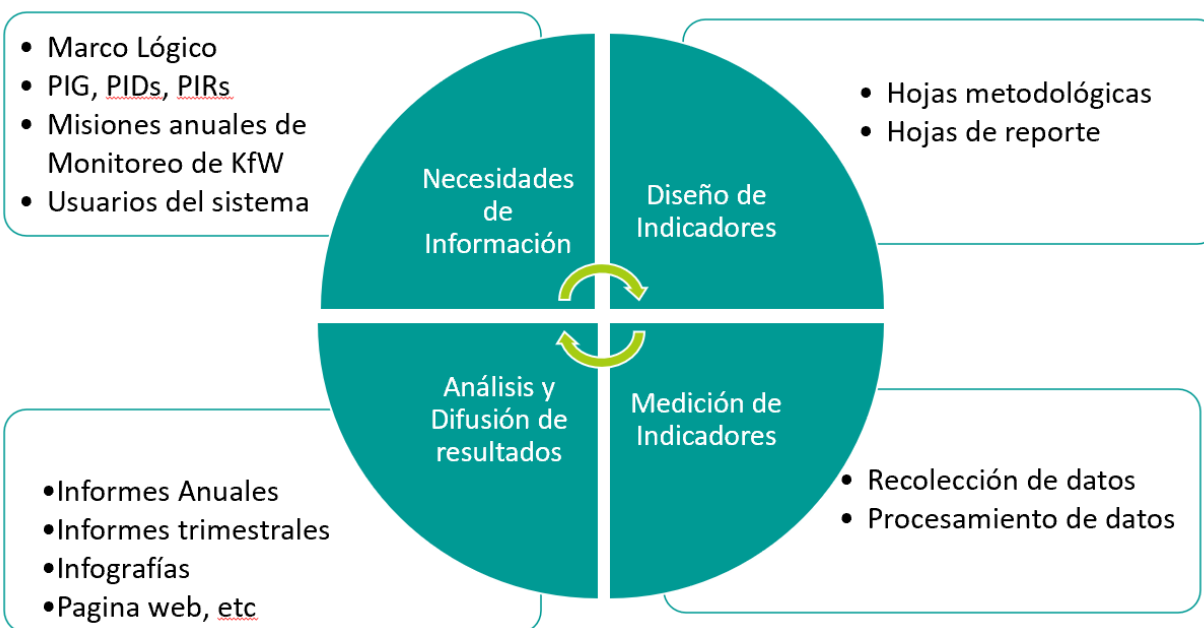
- Marco Lógico
- PIG, PIDs, PIRs
- Misiones anuales de Monitoreo de KfW
- Usuarios del sistema

Necesidades de Información

Diseño de Indicadores

- Hojas metodológicas
- Hojas de reporte

Análisis y Difusión de resultados

Medición de Indicadores

- Informes Anuales
- Informes trimestrales
- Infografías
- Pagina web, etc

- Recolección de datos
- Procesamiento de datos